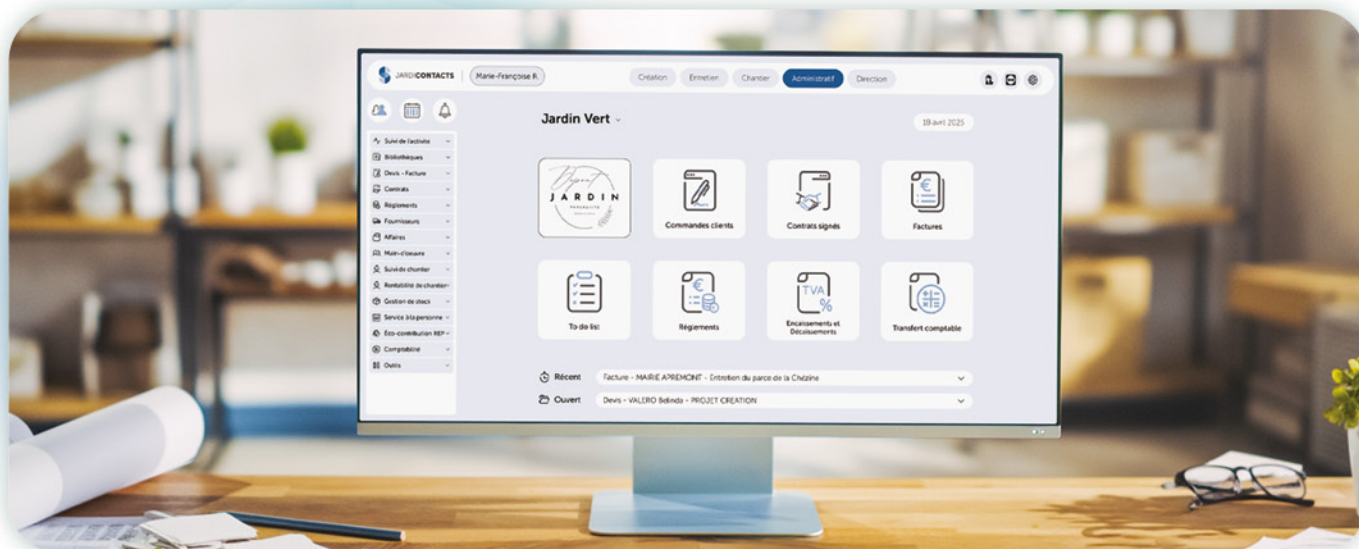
JARDICONTACTS Marie-Françoise R.

Création Entretien Chantier Administratif Direction

Suivi de l'activité
Bibliothèques
Devis - Facture
Contrats
Règlements
Fournisseurs
Affaires
Main-d'oeuvre
Suivi de chantier
Rentabilité de chantier
Gestion de stock
Service à la personne
Éco-contribution REP
Comptabilité
Outils

Jardin Vert

18 avril 2025

JARDIN

Commandes clients

Contrats signés

Factures

To do list

Règlements

TVA %

Encaissements et Décaissements

Transfert comptable

Récent Facture - MAIRIE APREMONT - Entretien du parc de la Chézine

Ouvert Devis - VALERO Belinda - PROJET CREATION